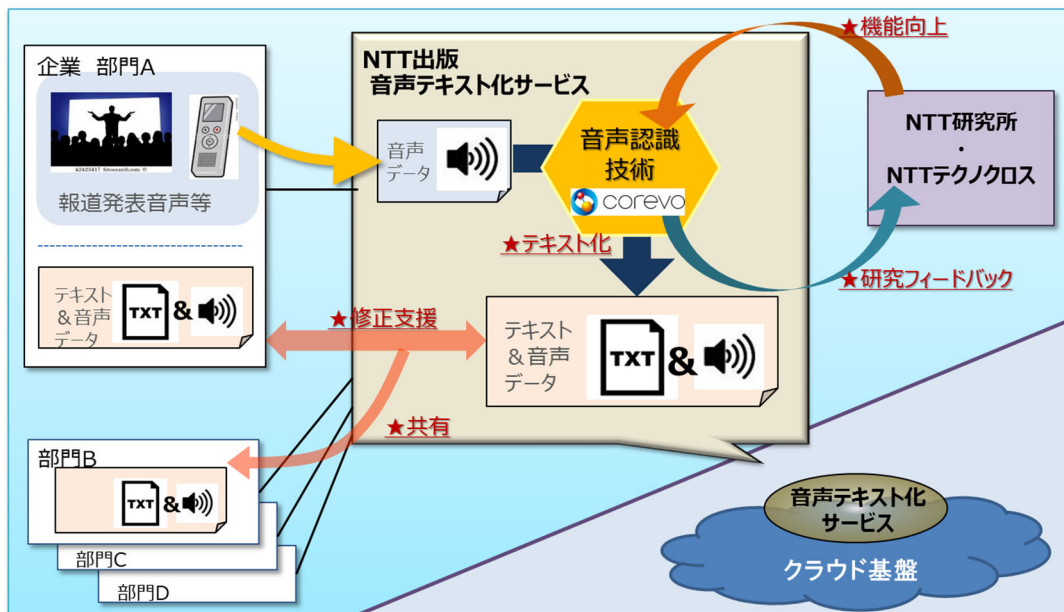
企業 部門A

k2420437 fotosearch.com

報道発表音声等

テキスト＆音声データ

TXT &

NTT出版
音声テキスト化サービス

音声データ

音声認識技術

corevo

★機能向上

NTT研究所
・
NTTテクノクロス

★テキスト化

★研究フィードバック

★修正支援

テキスト＆音声データ

TXT &

★共有

部門B

TXT &

部門C

部門D

音声テキスト化サービス

クラウド基盤